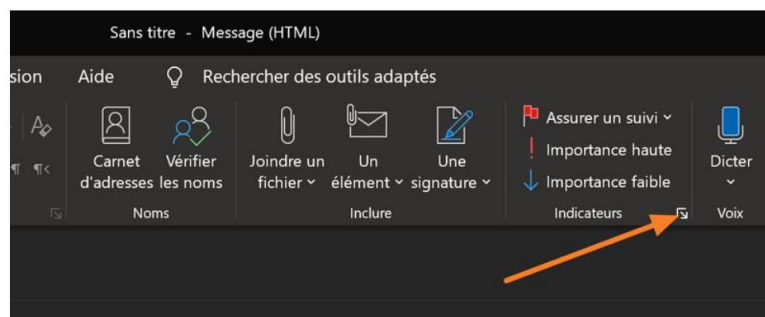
Sans titre - Message (HTML)

sion Aide Rechercher des outils adaptés

Carnet d'adresses
Vérifier les noms
Noms

Joindre un fichier
Un élément
Une signature
Inclure

Assurer un suivi
Importance haute
Importance faible
Indicateurs

Dicter
Voix